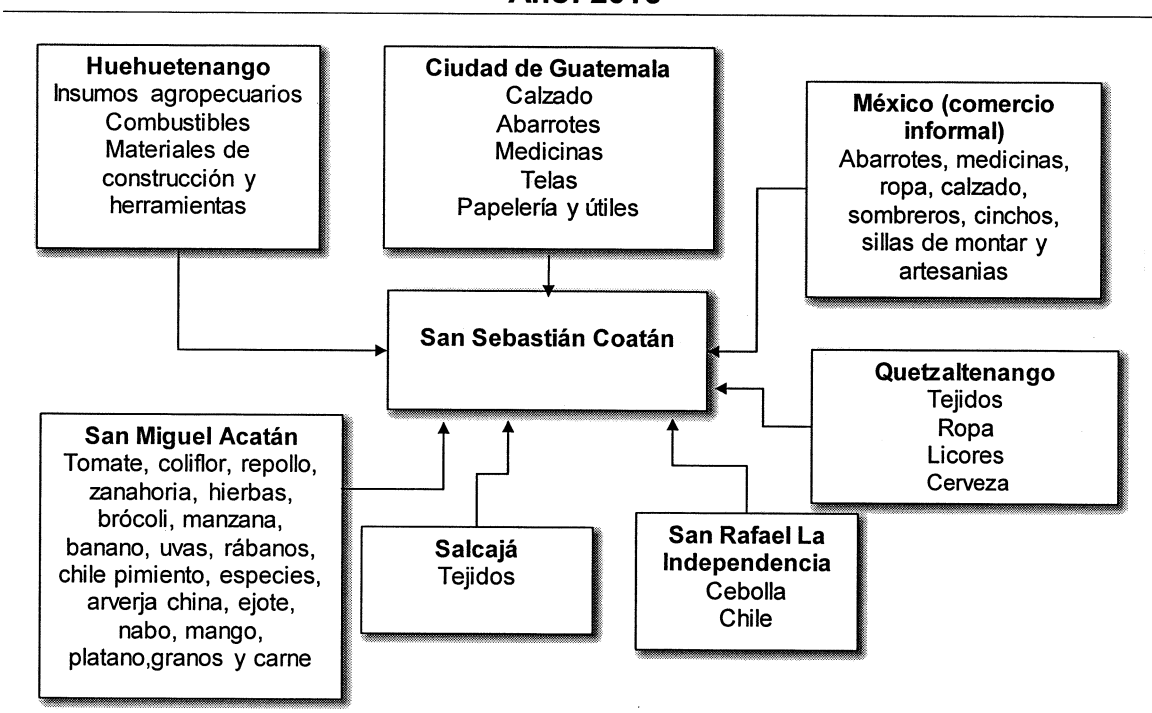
Año: 2010

Huehuetenango
Insumos agropecuarios
Combustibles
Materiales de construcción y herramientas

Ciudad de Guatemala
Calzado
Abarrotes
Medicinas
Telas
Papelería y útiles

México (comercio informal)
Abarrotes, medicinas, ropa, calzado, sombreros, cinchos, sillas de montar y artesanias

San Sebastián Coatán

Quetzaltenango
Tejidos
Ropa
Licores
Cerveza

San Miguel Acatán
Tomate, coliflor, repollo, zanahoria, hierbas, brócoli, manzana, banano, uvas, rábanos, chile pimiento, especies, arverja china, ejote, nabo, mango, platano,granos y carne

Salcajá
Tejidos

San Rafael La Independencia
Cebolla
Chile